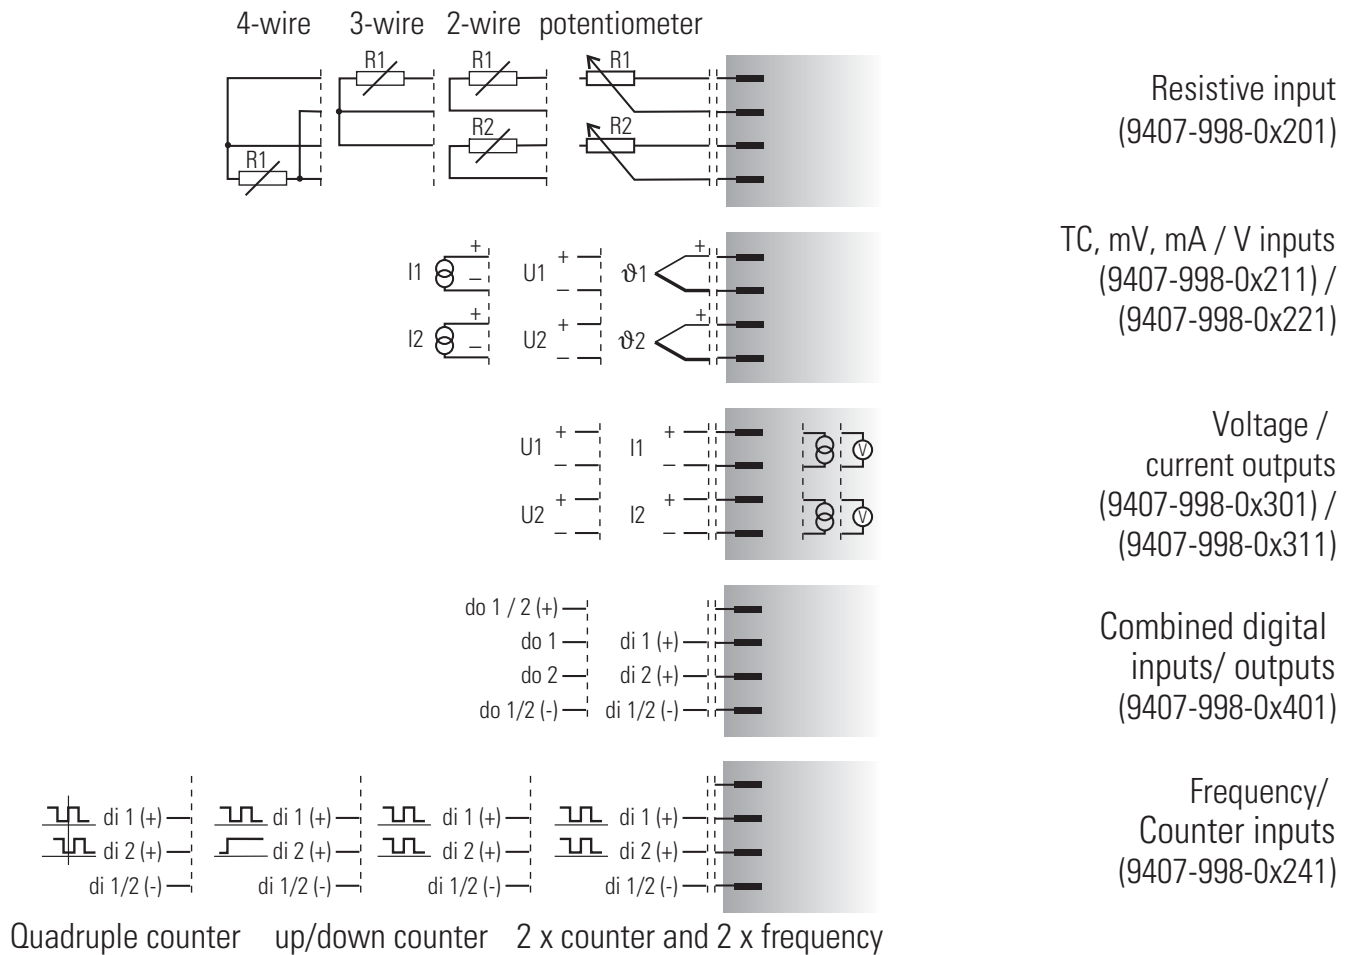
4-wire 3-wire 2-wire potentiometer

R1 R1 R1 R2 R1 R2

Resistive input
(9407-998-0x201)

I1 + – U1 + – ϑ1 +
I2 + – U2 + – ϑ2 +

TC, mV, mA / V inputs
(9407-998-0x211) /
(9407-998-0x221)

U1 + – I1 + –
U2 + – I2 + –

V
V

Voltage /
current outputs
(9407-998-0x301) /
(9407-998-0x311)

do 1 / 2 (+)
do 1 di 1 (+)
do 2 di 2 (+)
do 1/2 (-) di 1/2 (-)

Combined digital
inputs/ outputs
(9407-998-0x401)

di 1 (+) di 1 (+) di 1 (+) di 1 (+)
di 2 (+) di 2 (+) di 2 (+) di 2 (+)
di 1/2 (-) di 1/2 (-) di 1/2 (-) di 1/2 (-)

Frequency/
Counter inputs
(9407-998-0x241)

Quadruple counter up/down counter 2 x counter and 2 x frequency